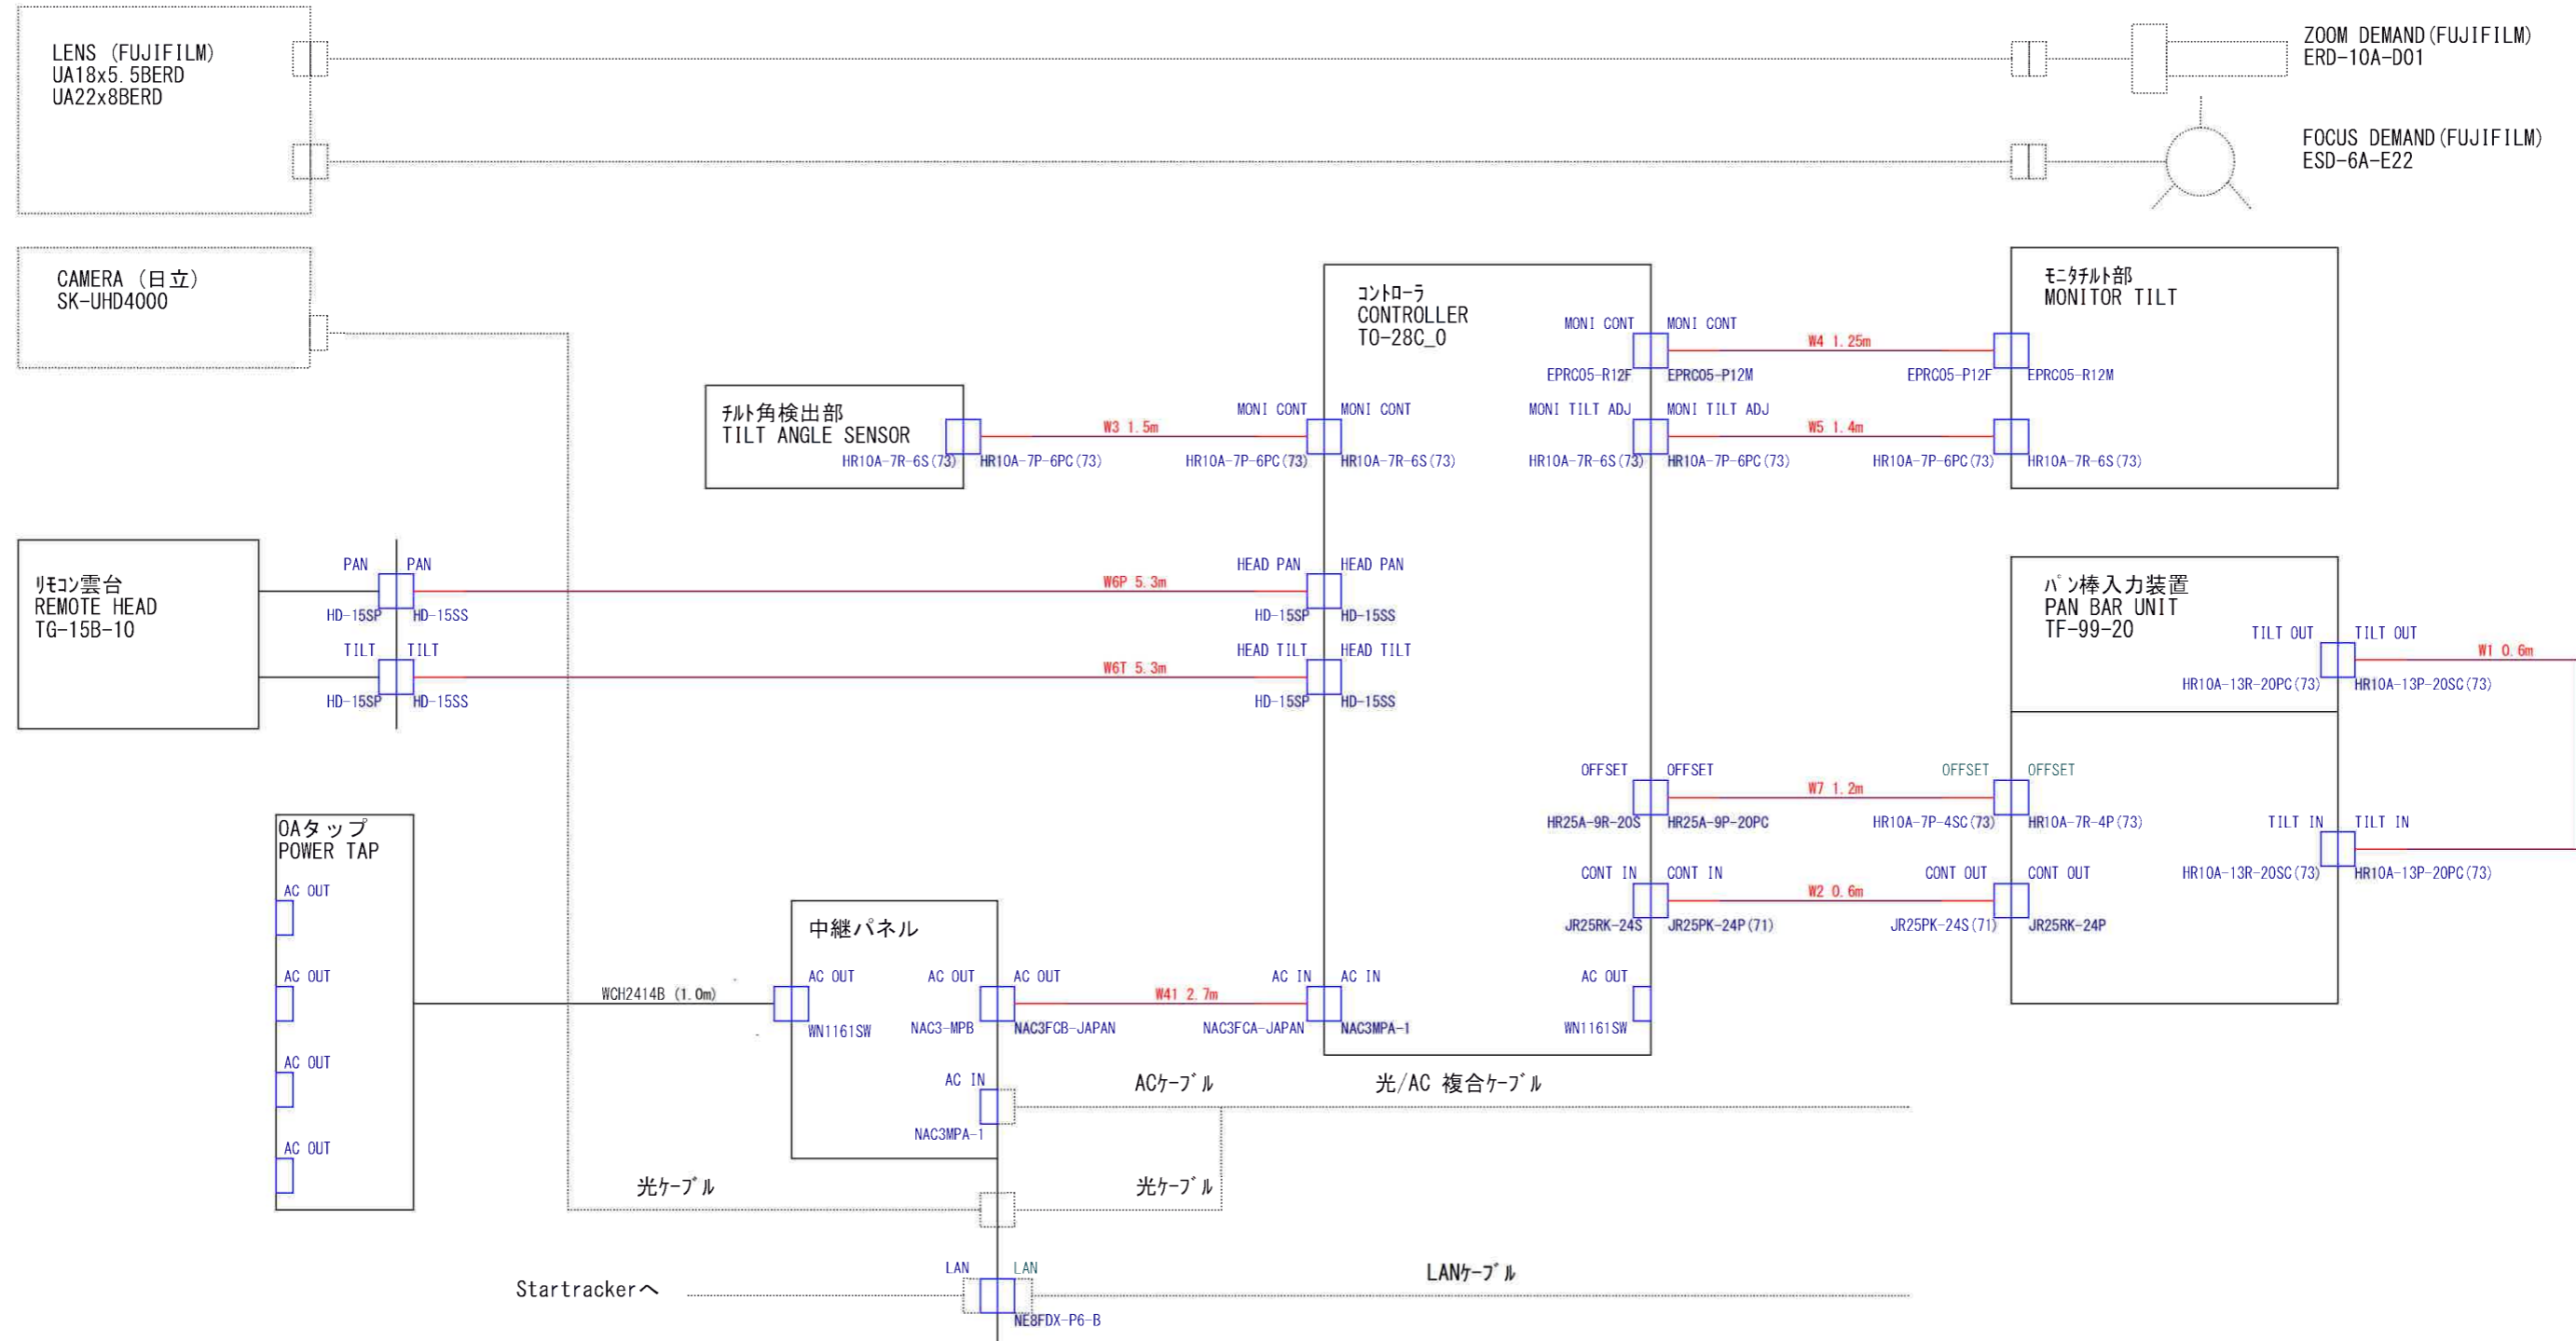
LENS (FUJIFILM)
UA18x5.5BERD
UA22x8BERD

ZOOM DEMAND(FUJIFILM)
ERD-10A-D01

FOCUS DEMAND(FUJIFILM)
ESD-6A-E22

CAMERA (日立)
SK-UHD4000

ｺﾝﾄﾛｰﾗ
CONTROLLER
TO-28C_0

ﾓﾆﾀﾁﾙﾄ部
MONITOR TILT

MONI CONT
MONI CONT
W4 1.25m
EPRC05-R12F
EPRC05-P12M
EPRC05-P12F
EPRC05-R12M

ﾁﾙﾄ角検出部
TILT ANGLE SENSOR
HR10A-7R-6S(73)
W3 1.5m
HR10A-7P-6PC(73)
MONI CONT
HR10A-7P-6PC(73)
MONI CONT
HR10A-7R-6S(73)
MONI TILT ADJ
HR10A-7R-6S(73)
MONI TILT ADJ
W5 1.4m
HR10A-7P-6PC(73)
HR10A-7P-6PC(73)
HR10A-7R-6S(73)

ﾘﾓｺﾝ雲台
REMOTE HEAD
TG-15B-10

PAN
HD-15SP
PAN
HD-15SS
W6P 5.3m
HEAD PAN
HD-15SP
HEAD PAN
HD-15SS

TILT
HD-15SP
TILT
HD-15SS
W6T 5.3m
HEAD TILT
HD-15SP
HEAD TILT
HD-15SS

ﾊﾟﾝ棒入力装置
PAN BAR UNIT
TF-99-20
TILT OUT
HR10A-13R-20PC(73)
TILT OUT
W1 0.6m
HR10A-13P-20SC(73)

OFFSET
HR25A-9R-20S
OFFSET
W7 1.2m
HR25A-9P-20PC
OFFSET
HR10A-7P-4SC(73)
OFFSET
HR10A-7R-4P(73)
TILT IN
HR10A-13R-20SC(73)
TILT IN
HR10A-13P-20PC(73)

CONT IN
JR25RK-24S
CONT IN
W2 0.6m
JR25PK-24P(71)
CONT OUT
JR25PK-24S(71)
CONT OUT
JR25RK-24P

OAタップ
POWER TAP
AC OUT
AC OUT
AC OUT
AC OUT

中継パネル
WCH2414B (1.0m)
AC OUT
WN1161SW
AC OUT
NAC3-MPB
AC OUT
NAC3FCB-JAPAN
W41 2.7m
AC IN
NAC3FCA-JAPAN
AC IN
NAC3MPA-1
AC OUT
WN1161SW
AC IN
NAC3MPA-1

ACｹｰﾌﾞﾙ
光/AC 複合ｹｰﾌﾞﾙ
光ｹｰﾌﾞﾙ
光ｹｰﾌﾞﾙ

Startrackerへ
LAN
LAN
NE8FDX-P6-B
LANｹｰﾌﾞﾙ